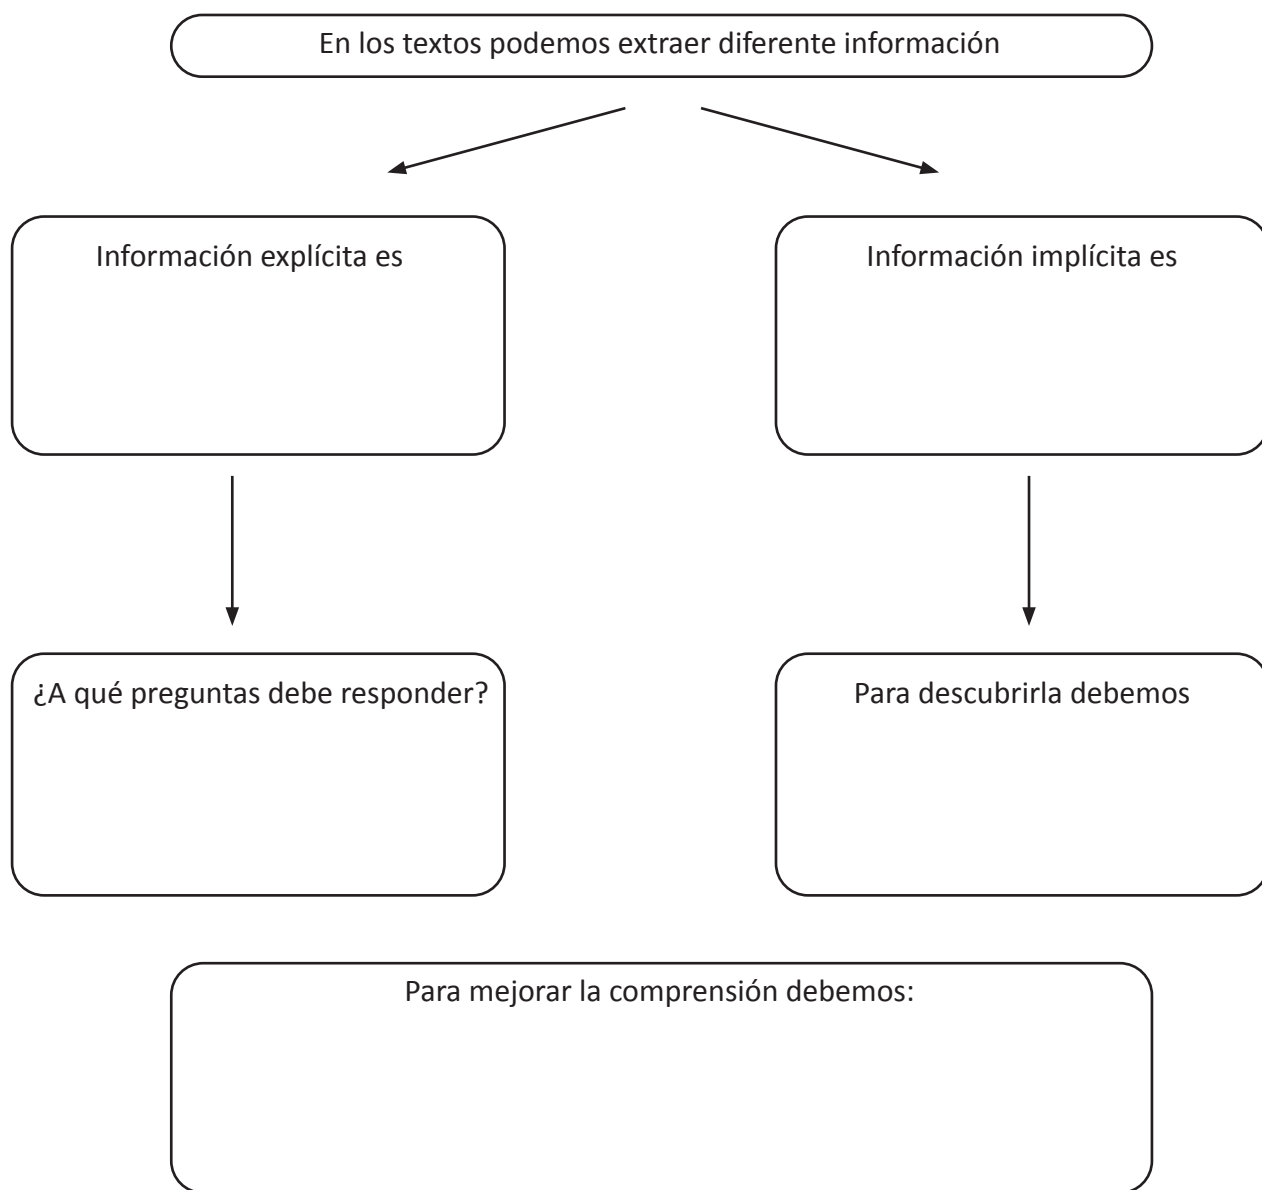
En los textos podemos extraer diferente información

Información explícita es

Información implícita es

¿A qué preguntas debe responder?

Para descubrirla debemos

Para mejorar la comprensión debemos: